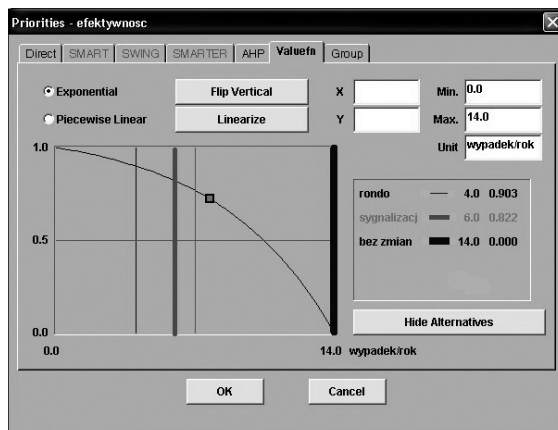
Priorities - efektywnosc

Direct | SMART | SWING | SMARTER | AHP | Valuefn | Group

Exponential
Piecewise Linear
Flip Vertical
Linearize
X
Y
Min. 0.0
Max. 14.0
Unit wypadek/rok

1.0
0.5
0.0
0.0
14.0 wypadek/rok

rondo 4.0 0.903
sygnalizacj 6.0 0.822
bez zmian 14.0 0.000

Hide Alternatives

OK
Cancel